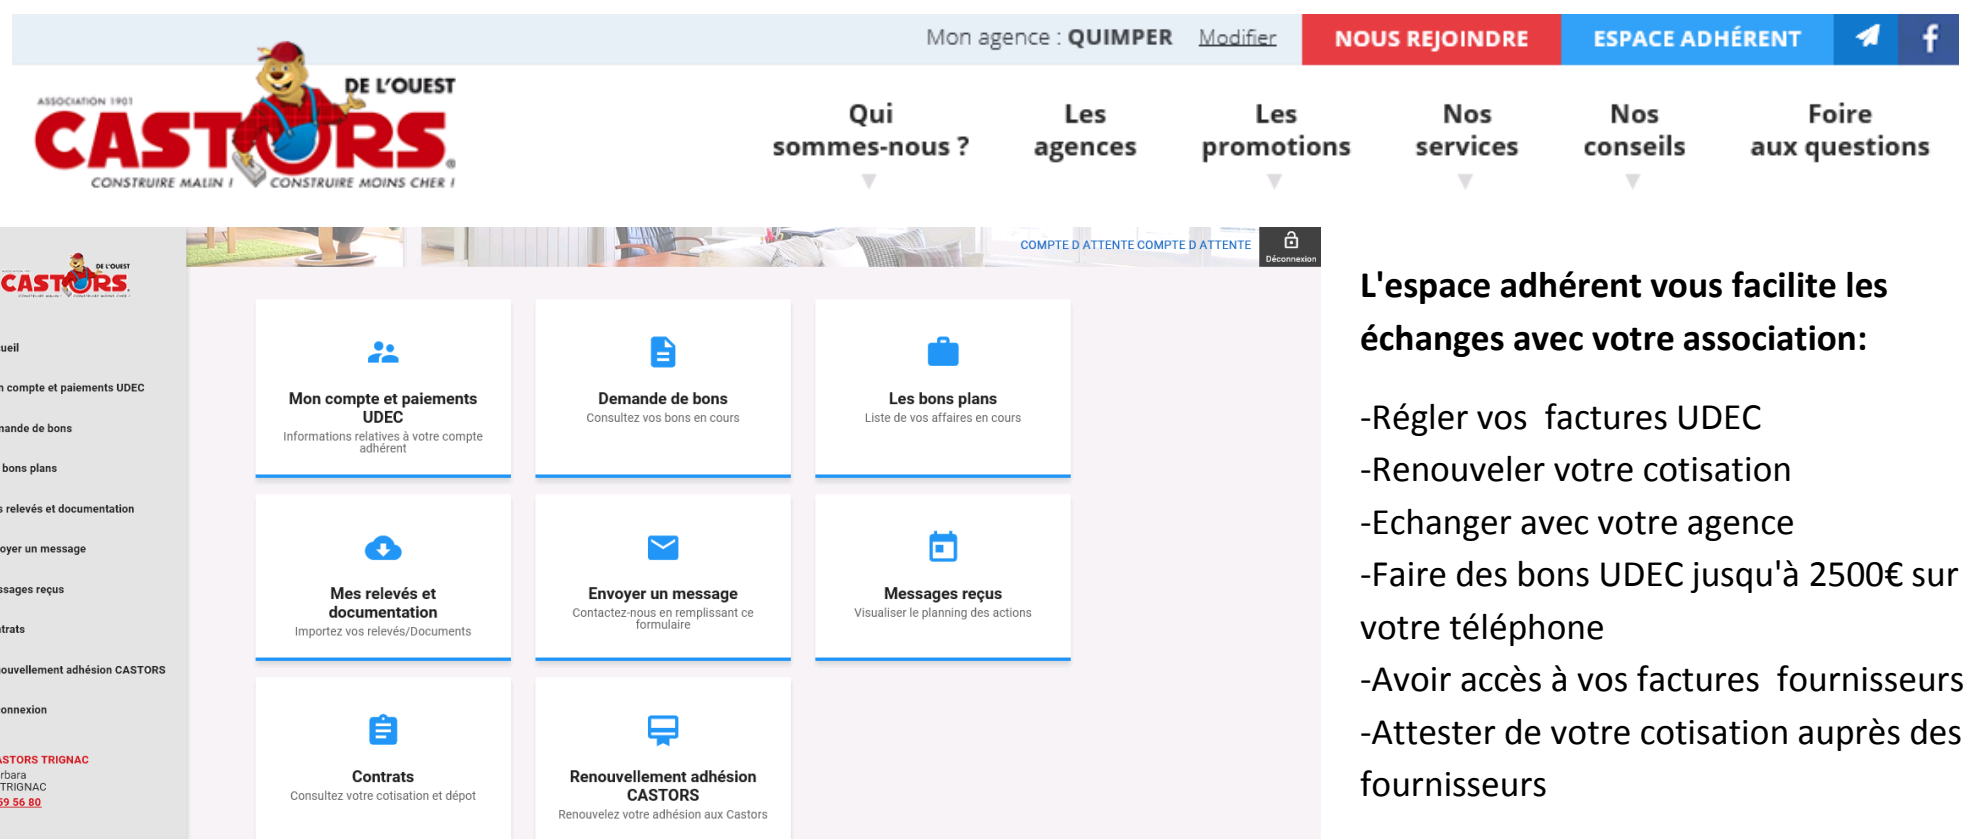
Mon agence : QUIMPER Modifier NOUS REJOINDRE ESPACE ADHÉRENT

ASSOCIATION 1901 CASTORS DE L'OUEST CONSTRUIRE MALIN ! CONSTRUIRE MOINS CHER !

Qui sommes-nous ? Les agences Les promotions Nos services Nos conseils Foire aux questions

CASTORS DE L'OUEST

ueil
n compte et paiements UDEC
nande de bons
bons plans
s relevés et documentation
oyer un message
ssages reçus
trats
ouvellement adhésion CASTORS
onnexion

ASTORS TRIGNAC
rbara
TRIGNAC
59 56 80

COMPTE D ATTENTE COMPTE D ATTENTE Déconnexion

Mon compte et paiements UDEC
Informations relatives à votre compte adhérent

Demande de bons
Consultez vos bons en cours

Les bons plans
Liste de vos affaires en cours

Mes relevés et documentation
Importez vos relevés/Documents

Envoyer un message
Contactez-nous en remplissant ce formulaire

Messages reçus
Visualiser le planning des actions

Contrats
Consultez votre cotisation et dépot

Renouvellement adhésion CASTORS
Renouvelez votre adhésion aux Castors

L'espace adhérent vous facilite les échanges avec votre association:

-Régler vos factures UDEC
-Renouveler votre cotisation
-Echanger avec votre agence
-Faire des bons UDEC jusqu'à 2500€ sur votre téléphone
-Avoir accès à vos factures fournisseurs
-Attester de votre cotisation auprès des fournisseurs